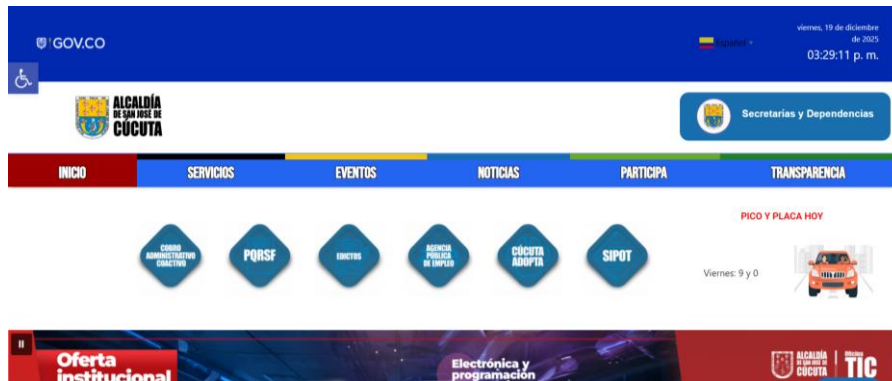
GOV.CO

Español

viernes, 19 de diciembre de 2025
03:29:11 p. m.

ALCALDÍA DE SAN JOSÉ DE CÚCUTA

Secretarias y Dependencias

INICIO
SERVICIOS
EVENTOS
NOTICIAS
PARTICIPA
TRANSPARENCIA

COBRO ADMINISTRATIVO COACTIVO
PQRSF
EDICTOS
AGENCIA PÚBLICA DE EMPLEO
CÚCUTA ADOPTA
SIPOT

PICO Y PLACA HOY

Viernes: 9 y 0

Oferta institucional

Electrónica y programación

ALCALDÍA DE SAN JOSÉ DE CÚCUTA
Oficina TIC